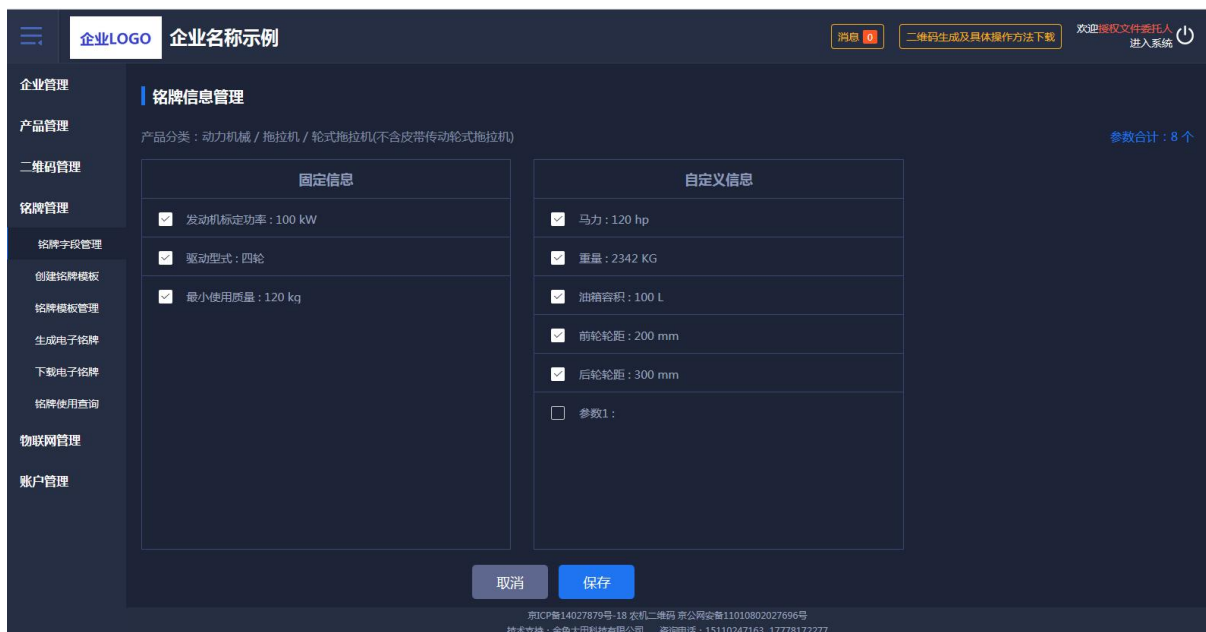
企业LOGO 企业名称示例

消息 0 二维码生成及具体操作方法下载 欢迎授权文件委托人 进入系统

企业管理
产品管理
二维码管理
铭牌管理
铭牌字段管理
创建铭牌模板
铭牌模板管理
生成电子铭牌
下载电子铭牌
铭牌使用查询
物联网管理
账户管理

铭牌信息管理

产品分类：动力机械 / 拖拉机 / 轮式拖拉机(不含皮带传动轮式拖拉机)

参数合计：8 个

固定信息

发动机标定功率：100 kW
驱动型式：四轮
最小使用质量：120 kq

自定义信息

马力：120 hp
重量：2342 KG
油箱容积：100 L
前轮轮距：200 mm
后轮轮距：300 mm
参数1：

取消 保存

京ICP备14027879号-18 农机二维码 京公网安备11010802027696号
技术支持：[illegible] 咨询电话：15110247163 17778172277